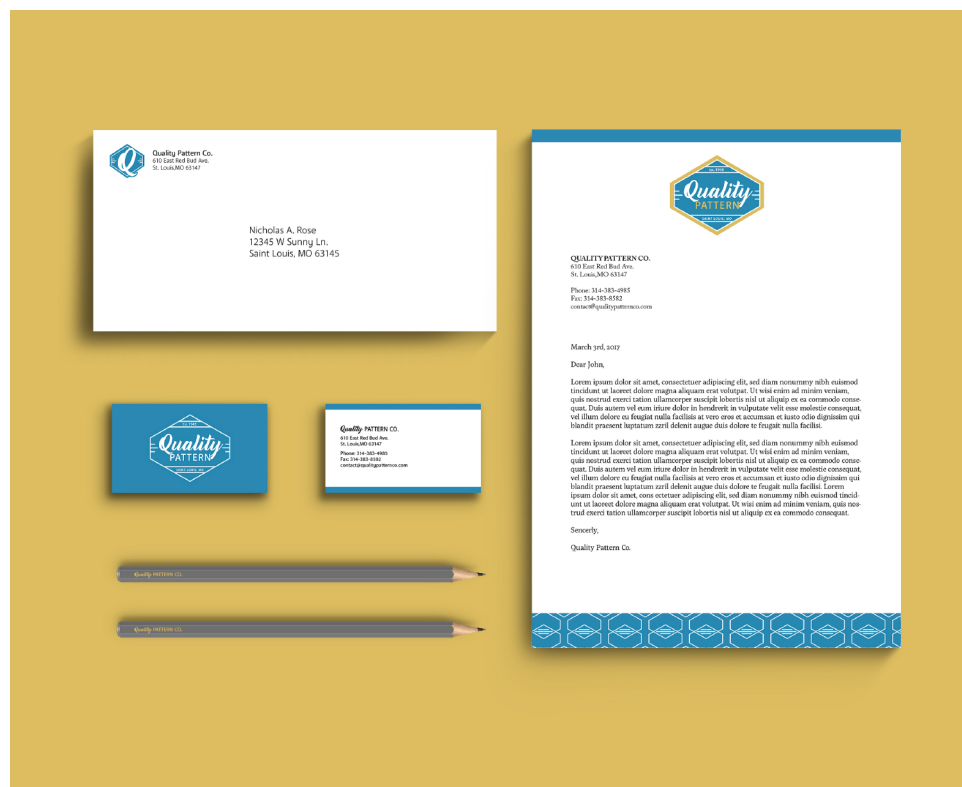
Quality Pattern Co.
610 East Red Bud Ave.
St. Louis,MO 63147

Nicholas A. Rose
12345 W Sunny Ln.
Saint Louis, MO 63145

EST. 1998
Quality
PATTERN
SAINT LOUIS, MO

Quality PATTERN CO.
610 East Red Bud Ave.
St. Louis,MO 63147
Phone: 314-383-4985
Fax: 314-383-8582
contact@qualitypatternco.com

Quality PATTERN CO.

Quality PATTERN CO.

EST. 1998
Quality
PATTERN
SAINT LOUIS, MO

QUALITY PATTERN CO.
610 East Red Bud Ave.
St. Louis,MO 63147

Phone: 314-383-4985
Fax: 314-383-8582
contact@qualitypatternco.com

March 3rd, 2017

Dear John,

Lorem ipsum dolor sit amet, consectetuer adipiscing elit, sed diam nonummy nibh euismod tincidunt ut laoreet dolore magna aliquam erat volutpat. Ut wisi enim ad minim veniam, quis nostrud exerci tation ullamcorper suscipit lobortis nisl ut aliquip ex ea commodo consequat. Duis autem vel eum iriure dolor in hendrerit in vulputate velit esse molestie consequat, vel illum dolore eu feugiat nulla facilisis at vero eros et accumsan et iusto odio dignissim qui blandit praesent luptatum zzril delenit augue duis dolore te feugait nulla facilisi.

Lorem ipsum dolor sit amet, consectetuer adipiscing elit, sed diam nonummy nibh euismod tincidunt ut laoreet dolore magna aliquam erat volutpat. Ut wisi enim ad minim veniam, quis nostrud exerci tation ullamcorper suscipit lobortis nisl ut aliquip ex ea commodo consequat. Duis autem vel eum iriure dolor in hendrerit in vulputate velit esse molestie consequat, vel illum dolore eu feugiat nulla facilisis at vero eros et accumsan et iusto odio dignissim qui blandit praesent luptatum zzril delenit augue duis dolore te feugait nulla facilisi. Lorem ipsum dolor sit amet, cons ectetuer adipiscing elit, sed diam nonummy nibh euismod tincidunt ut laoreet dolore magna aliquam erat volutpat. Ut wisi enim ad minim veniam, quis nostrud exerci tation ullamcorper suscipit lobortis nisl ut aliquip ex ea commodo consequat.

Sencerly,

Quality Pattern Co.